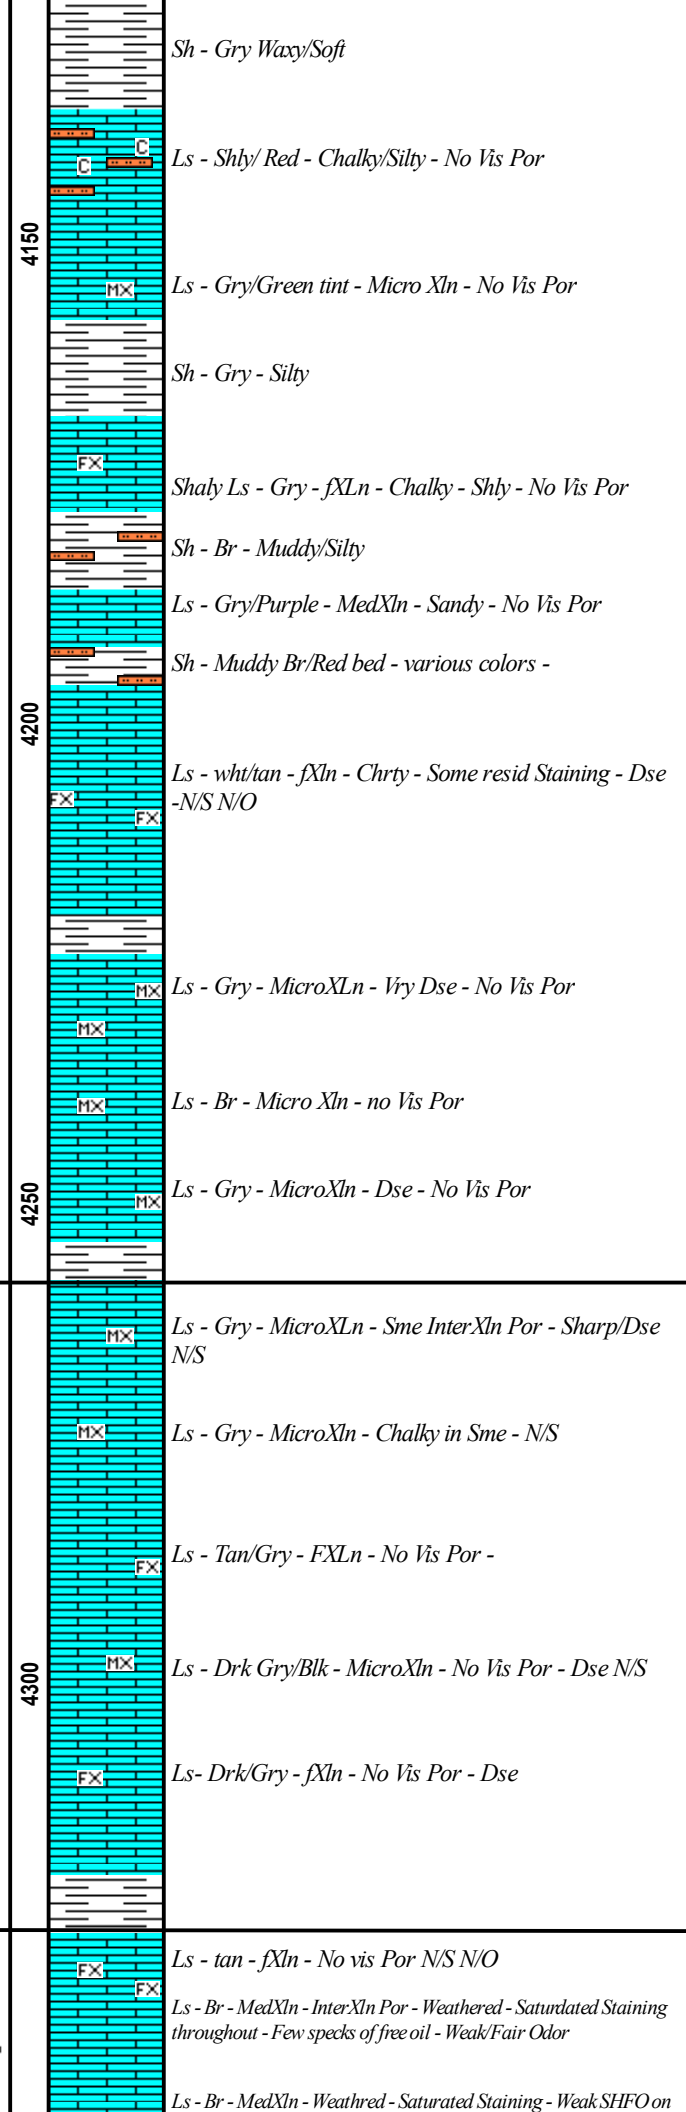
Sh - Gry Waxy/Soft

C
C
Ls - Shly/ Red - Chalky/Silty - No Vis Por

4150

MX
Ls - Gry/Green tint - Micro Xln - No Vis Por

Sh - Gry - Silty

FX
Shaly Ls - Gry - fXLn - Chalky - Shly - No Vis Por

Sh - Br - Muddy/Silty

Ls - Gry/Purple - MedXln - Sandy - No Vis Por

Sh - Muddy Br/Red bed - various colors -

4200

FX
FX
Ls - wht/tan - fXln - Chrty - Some resid Staining - Dse -N/S N/O

MX
Ls - Gry - MicroXLn - Vry Dse - No Vis Por

MX

MX
Ls - Br - Micro Xln - no Vis Por

4250

MX
Ls - Gry - MicroXln - Dse - No Vis Por

MX
Ls - Gry - MicroXLn - Sme InterXln Por - Sharp/Dse N/S

MX
Ls - Gry - MicroXln - Chalky in Sme - N/S

FX
Ls - Tan/Gry - FXLn - No Vis Por -

4300

MX
Ls - Drk Gry/Blk - MicroXln - No Vis Por - Dse N/S

FX
Ls- Drk/Gry - fXln - No Vis Por - Dse

FX
Ls - tan - fXln - No vis Por N/S N/O

FX
Ls - Br - MedXln - InterXln Por - Weathered - Saturdated Staining throughout - Few specks of free oil - Weak/Fair Odor

Ls - Br - MedXln - Weathred - Saturated Staining - Weak SHFO on